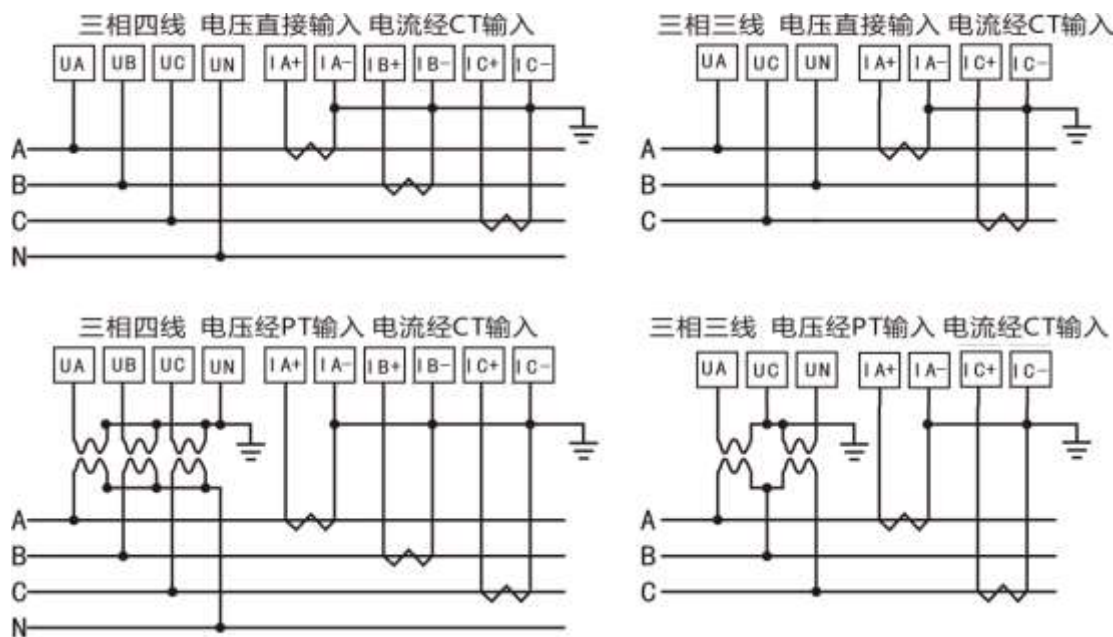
三相四线 电压直接输入 电流经CT输入

UA UB UC UN IA+ IA- IB+ IB- IC+ IC-

A
B
C
N

三相三线 电压直接输入 电流经CT输入

UA UC UN IA+ IA- IC+ IC-

A
B
C

三相四线 电压经PT输入 电流经CT输入

UA UB UC UN IA+ IA- IB+ IB- IC+ IC-

A
B
C
N

三相三线 电压经PT输入 电流经CT输入

UA UC UN IA+ IA- IC+ IC-

A
B
C